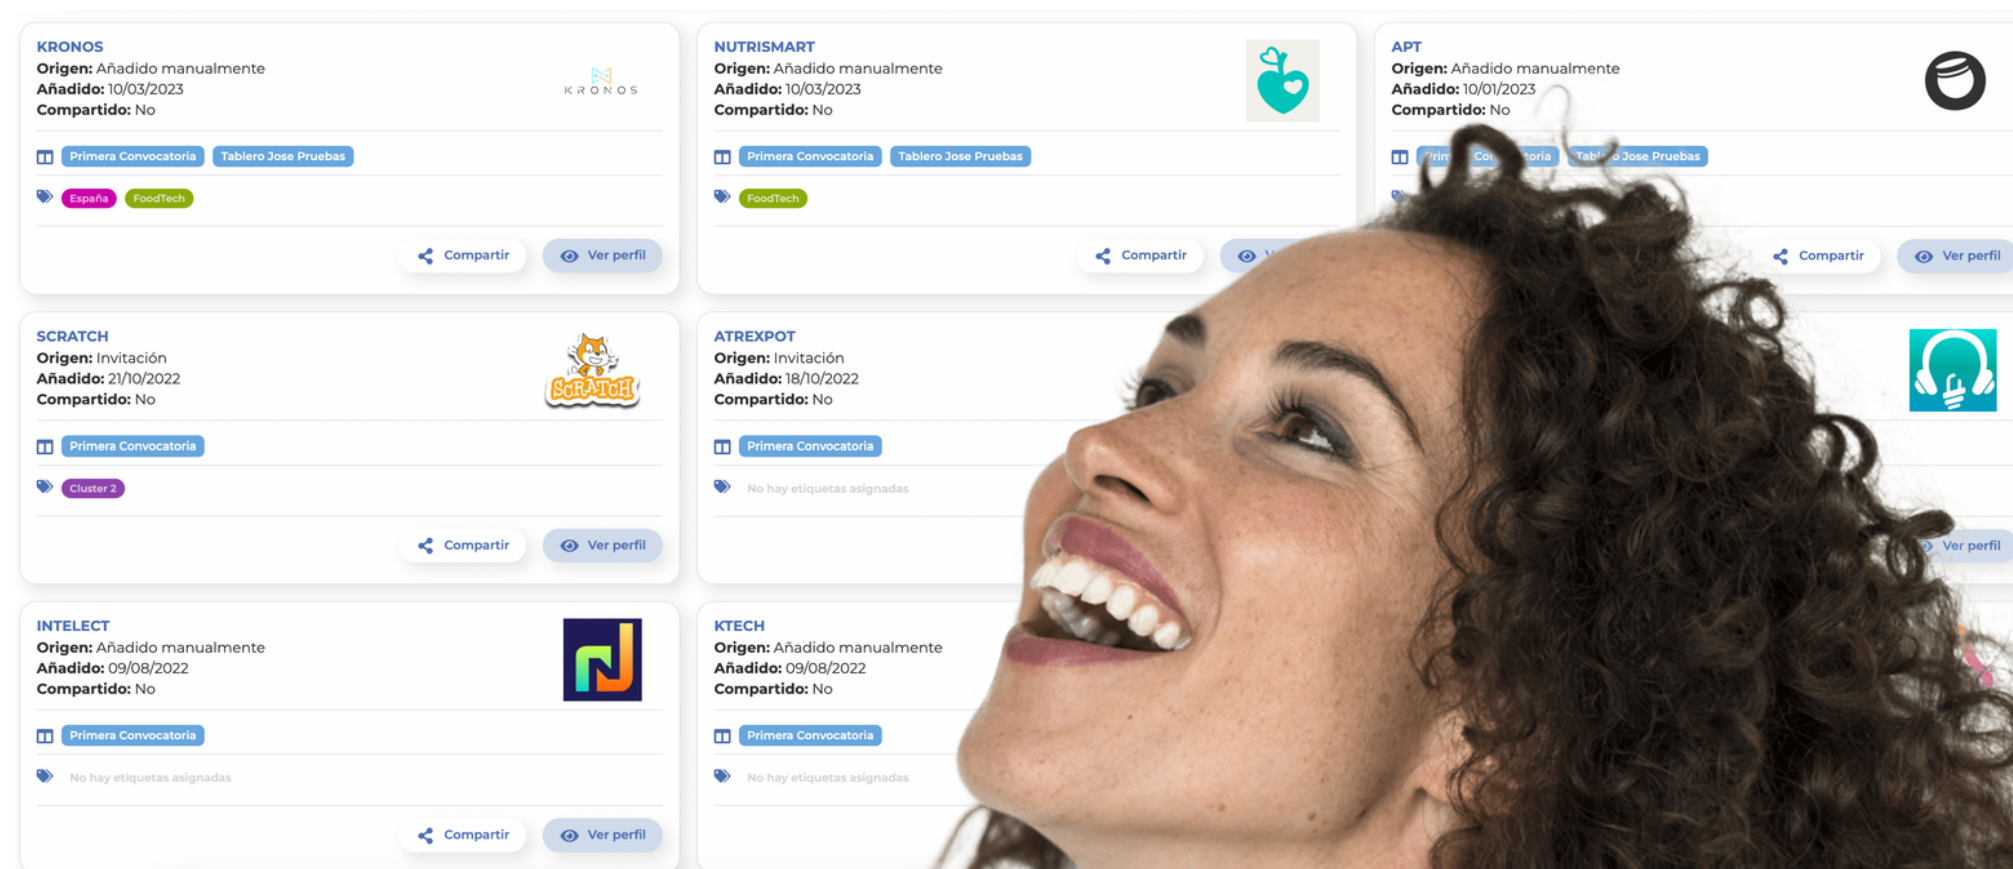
KRONOS
**Origen:** Añadido manualmente
**Añadido:** 10/03/2023
**Compartido:** No

KRONOS

Primera Convocatoria Tablero Jose Pruebas

España FoodTech

Compartir Ver perfil

NUTRISMART
**Origen:** Añadido manualmente
**Añadido:** 10/03/2023
**Compartido:** No

Primera Convocatoria Tablero Jose Pruebas

FoodTech

Compartir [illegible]

APT
**Origen:** Añadido manualmente
**Añadido:** 10/01/2023
**Compartido:** No

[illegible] Tabl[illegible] Jose Pruebas

Compartir Ver perfil

SCRATCH
**Origen:** Invitación
**Añadido:** 21/10/2022
**Compartido:** No

SCRATCH

Primera Convocatoria

Cluster 2

Compartir Ver perfil

ATREXPOT
**Origen:** Invitación
**Añadido:** 18/10/2022
**Compartido:** No

Primera Convocatoria

No hay etiquetas asignadas

Ver perfil

INTELECT
**Origen:** Añadido manualmente
**Añadido:** 09/08/2022
**Compartido:** No

Primera Convocatoria

No hay etiquetas asignadas

Compartir Ver perfil

KTECH
**Origen:** Añadido manualmente
**Añadido:** 09/08/2022
**Compartido:** No

Primera Convocatoria

No hay etiquetas asignadas